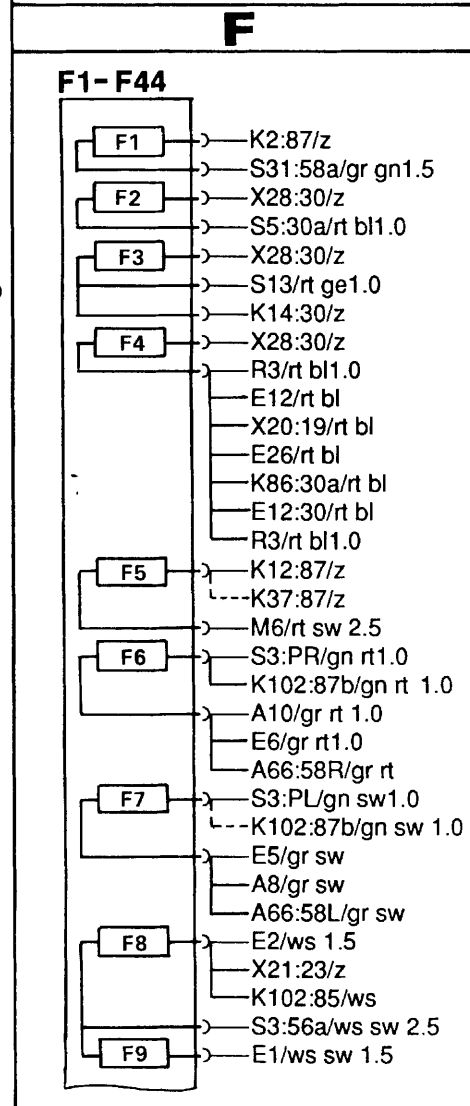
F

F1- F44

F1
K2:87/z
S31:58a/gr gn1.5
F2
X28:30/z
S5:30a/rt bl1.0
F3
X28:30/z
S13/rt ge1.0
K14:30/z
F4
X28:30/z
R3/rt bl1.0
E12/rt bl
X20:19/rt bl
E26/rt bl
K86:30a/rt bl
E12:30/rt bl
R3/rt bl1.0
F5
K12:87/z
K37:87/z
M6/rt sw 2.5
F6
S3:PR/gn rt1.0
K102:87b/gn rt 1.0
A10/gr rt 1.0
E6/gr rt1.0
A66:58R/gr rt
F7
S3:PL/gn sw1.0
K102:87b/gn sw 1.0
E5/gr sw
A8/gr sw
A66:58L/gr sw
F8
E2/ws 1.5
X21:23/z
K102:85/ws
S3:56a/ws sw 2.5
F9
E1/ws sw 1.5